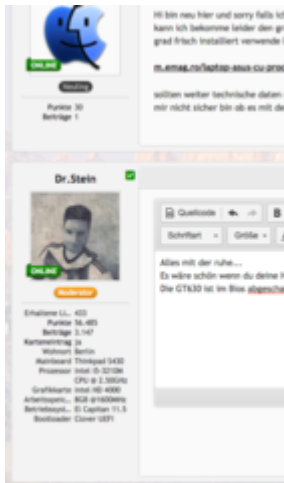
ONLINE

Neuling

Punkte 30
Beiträge 1

Hi bin neu hier und sorry falls ich
kann ich bekomme leider den g
grad frisch installiert verwende

m.emag.ro/laptop-asus-cu-proc

sollten weiter technische daten
mir nicht sicher bin ob es mit de

Dr.Stein

ONLINE

Moderator

Erhaltene Li... 433
Punkte 56.485
Beiträge 3.147
Karteneintrag Ja
Wohnort Berlin
Mainboard Thinkpad S430
Prozessor Intel i5-3210M
CPU @ 2.50GHz
Grafikkarte Intel HD 4000
Arbeitsspei... 8GB @1600MHz
Betriebssyst... El Capitan 11.5
Bootloader Clover UEFI

Quellcode

Schriftart

Größe

B

Alles mit der ruhe....
Es wäre schön wenn du deine H
Die GT630 ist im Bios abgeschal